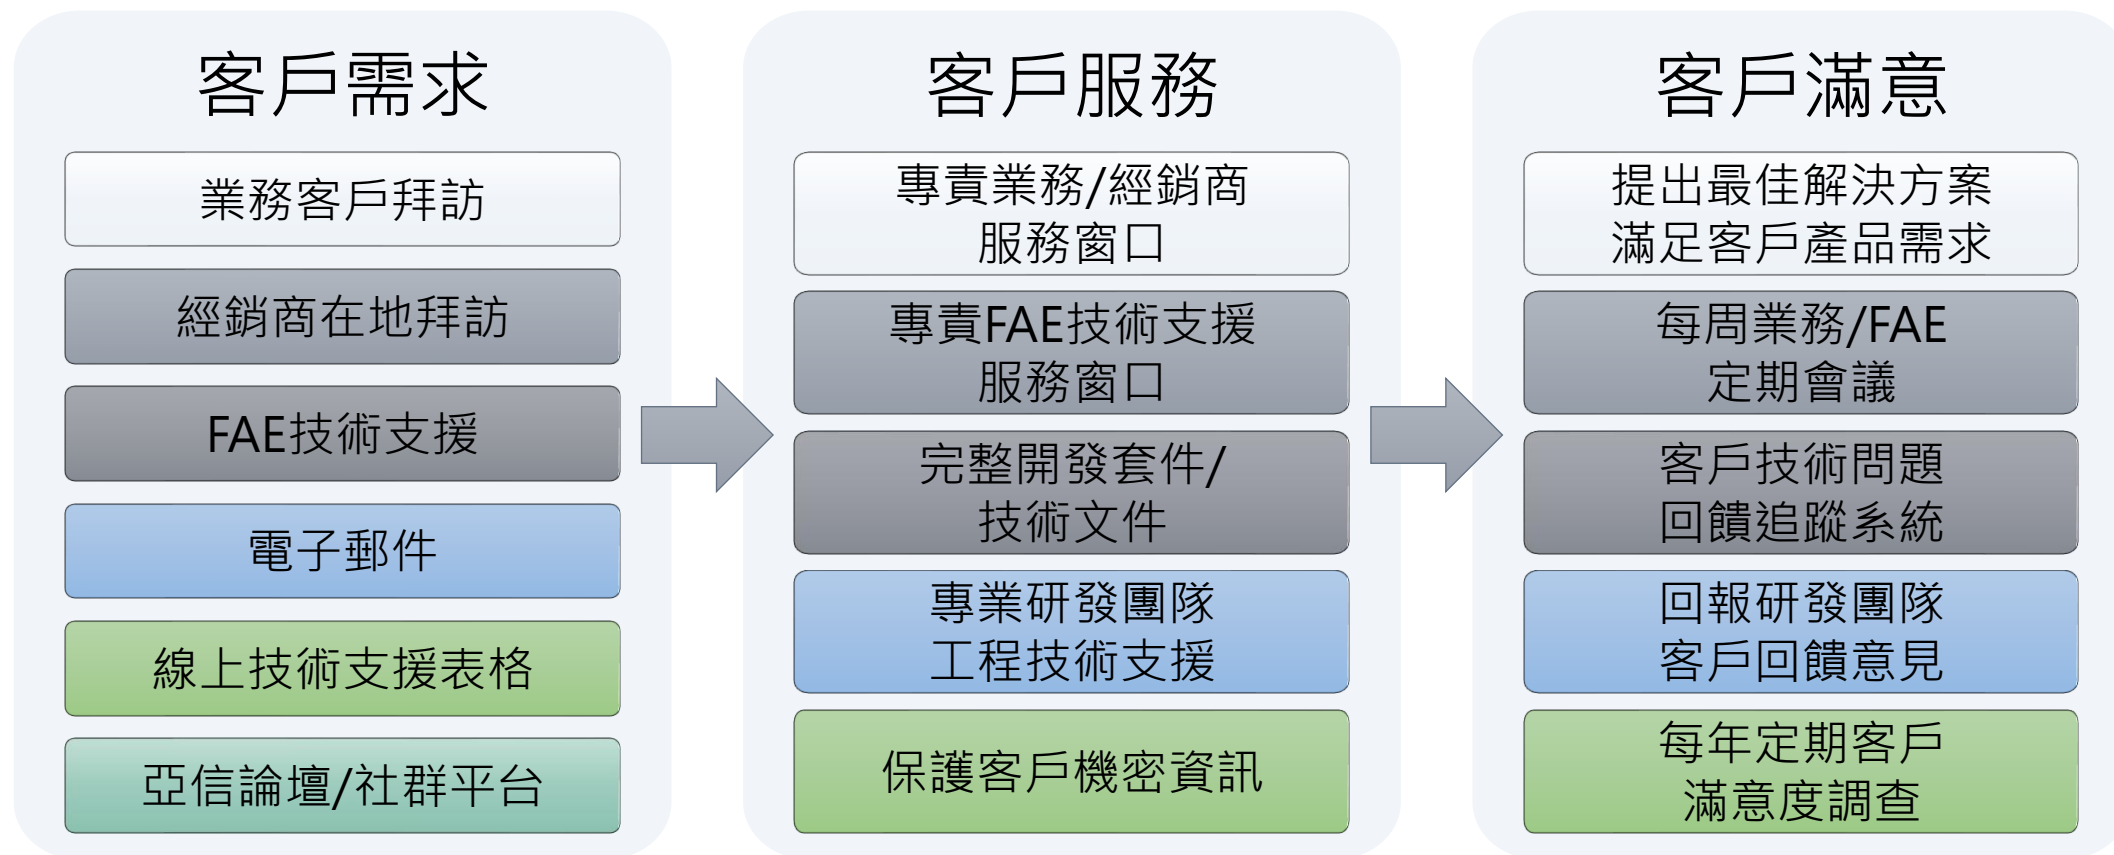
客戶需求

業務客戶拜訪

經銷商在地拜訪

FAE技術支援

電子郵件

線上技術支援表格

亞信論壇/社群平台

客戶服務

專責業務/經銷商 服務窗口

專責FAE技術支援 服務窗口

完整開發套件/ 技術文件

專業研發團隊 工程技術支援

保護客戶機密資訊

客戶滿意

提出最佳解決方案 滿足客戶產品需求

每周業務/FAE 定期會議

客戶技術問題 回饋追蹤系統

回報研發團隊 客戶回饋意見

每年定期客戶 滿意度調查